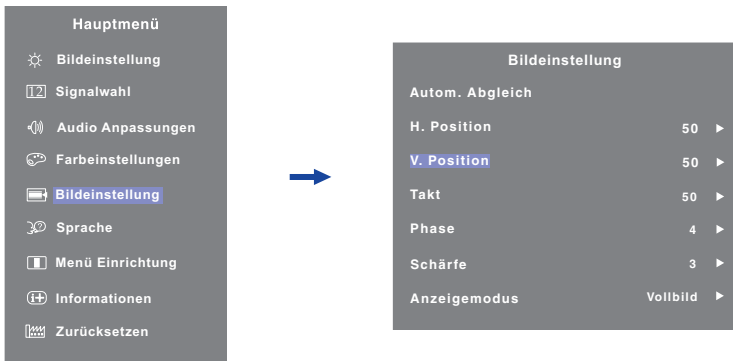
Hauptmenü
Bildeinstellung
12 Signalwahl
Audio Anpassungen
Farbeinstellungen
Bildeinstellung
Sprache
Menü Einrichtung
Informationen
Zurücksetzen

Bildeinstellung
Autom. Abgleich
H. Position 50 ►
V. Position 50 ►
Takt 50 ►
Phase 4 ►
Schärfe 3 ►
Anzeigemodus Vollbild ►